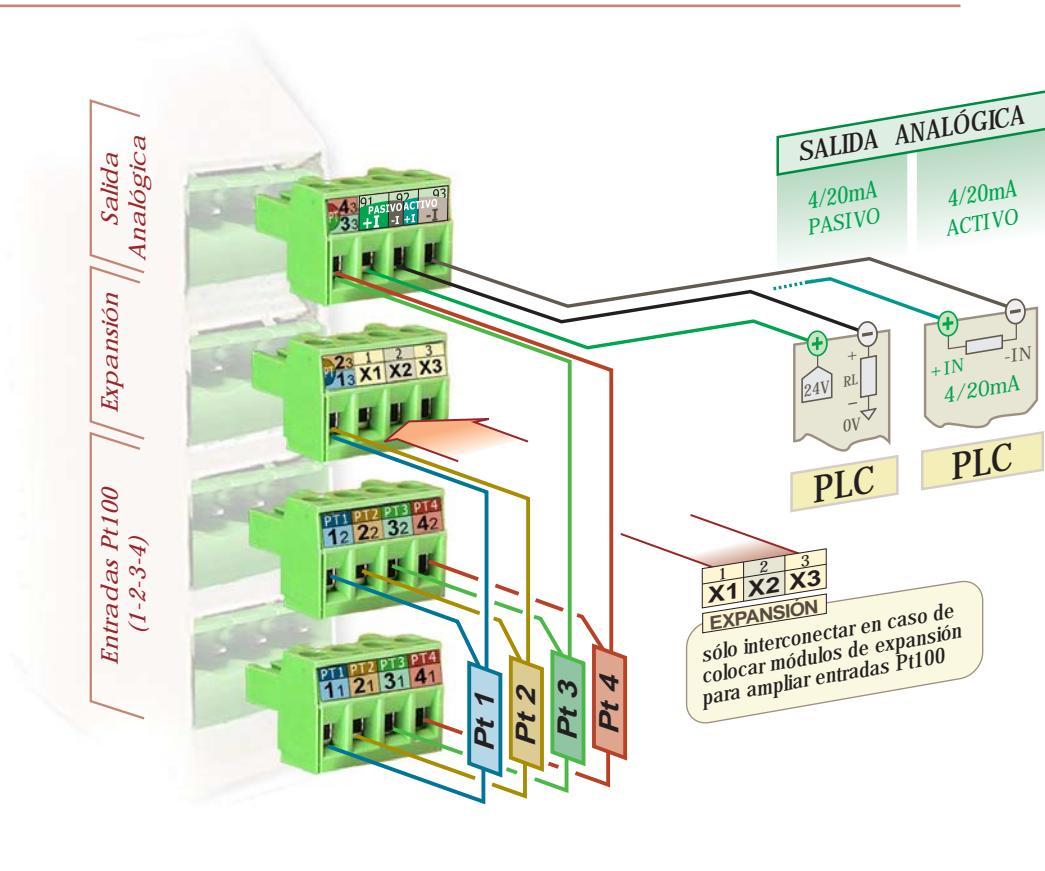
Salida Analógica

Expansión

Entradas Pt100 (1-2-3-4)

PT 4 3 3 3 Q1 PASIVO +I Q2 ACTIVO -I +I Q3 -I

PT 2 3 1 3 1 X1 2 X2 3 X3

PT1 1 2 PT2 2 2 PT3 3 2 PT4 4 2

PT1 1 1 PT2 2 1 PT3 3 1 PT4 4 1

Pt 1 Pt 2 Pt 3 Pt 4

SALIDA ANALÓGICA

4/20mA PASIVO

4/20mA ACTIVO

24V + RL − 0V

+IN -IN 4/20mA

PLC

PLC

1 X1 2 X2 3 X3

EXPANSIÓN

sólo interconectar en caso de colocar módulos de expansión para ampliar entradas Pt100